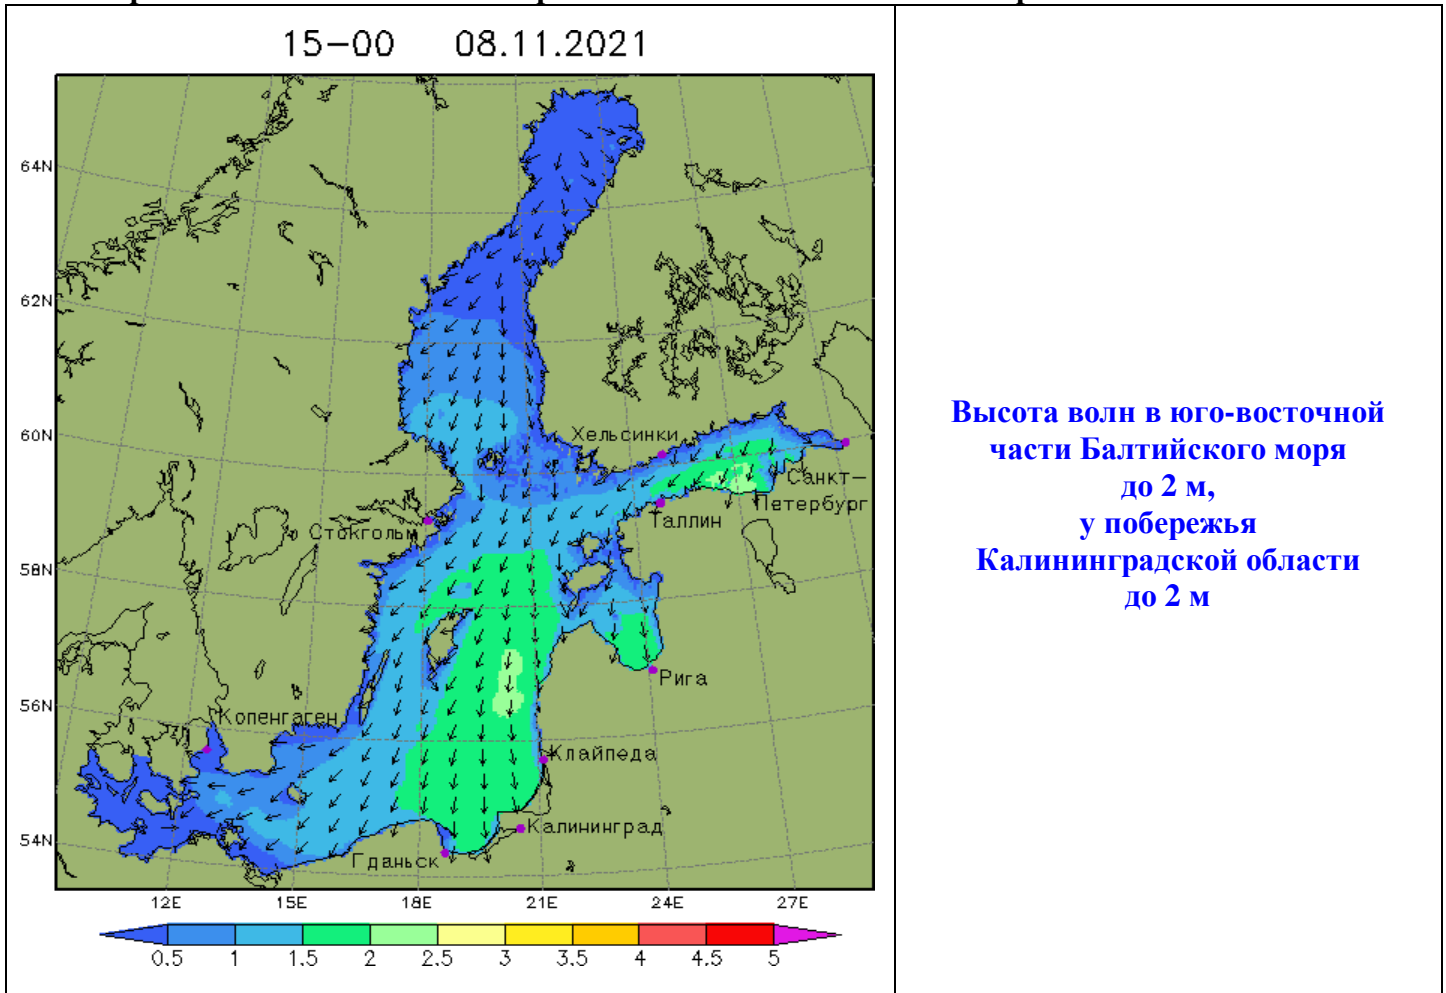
15–00 08.11.2021

64N
62N
60N
58N
56N
54N

Хельсинки
Санкт–Петербург
Таллин
Стокгольм
Рига
Копенгаген
Клайпеда
Калининград
Гданьск

12E 15E 18E 21E 24E 27E

0.5 1 1.5 2 2.5 3 3.5 4 4.5 5

Высота волн в юго-восточной части Балтийского моря до 2 м, у побережья Калининградской области до 2 м